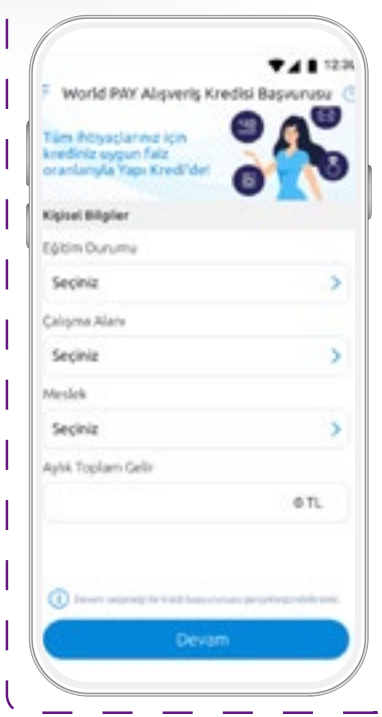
12:36

World PAY Alışveriş Kredisi Başvurusu

Tüm ihtiyaçlarınız için krediniz uygun faiz oranlarıyla Yapı Kredi'de!

Kişisel Bilgiler

Eğitim Durumu

Seçiniz

Çalışma Alanı

Seçiniz

Meslek

Seçiniz

Aylık Toplam Gelir

0 TL

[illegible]

Devam